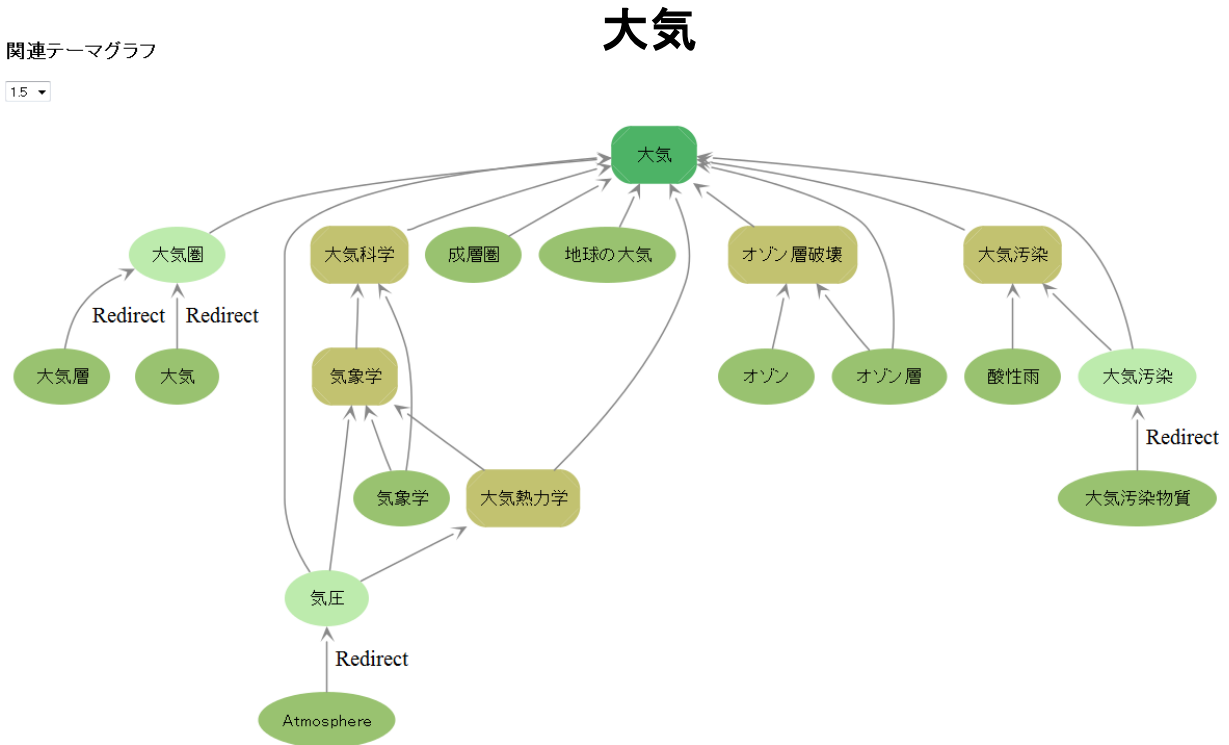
大気

関連テーマグラフ

1.5

大気

大気圏

大気科学

成層圏

地球の大気

オゾン層破壊

大気汚染

Redirect

Redirect

大気層

大気

気象学

オゾン

オゾン層

酸性雨

大気汚染

Redirect

気象学

大気熱力学

大気汚染物質

気圧

Redirect

Atmosphere